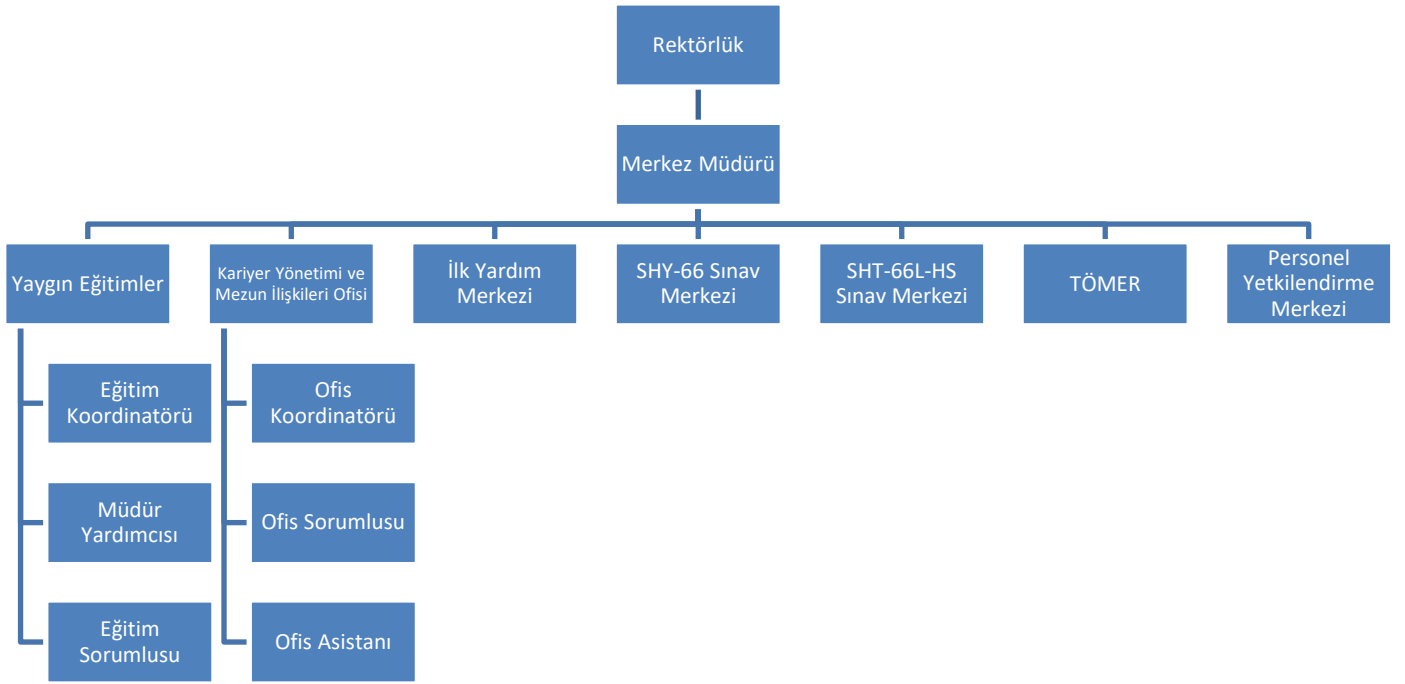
Rektörlük

Merkez Müdürü

Yaygın Eğitimler

Kariyer Yönetimi ve Mezun İlişkileri Ofisi

İlk Yardım Merkezi

SHY-66 Sınav Merkezi

SHT-66L-HS Sınav Merkezi

TÖMER

Personel Yetkilendirme Merkezi

Eğitim Koordinatörü

Müdür Yardımcısı

Eğitim Sorumlusu

Ofis Koordinatörü

Ofis Sorumlusu

Ofis Asistanı